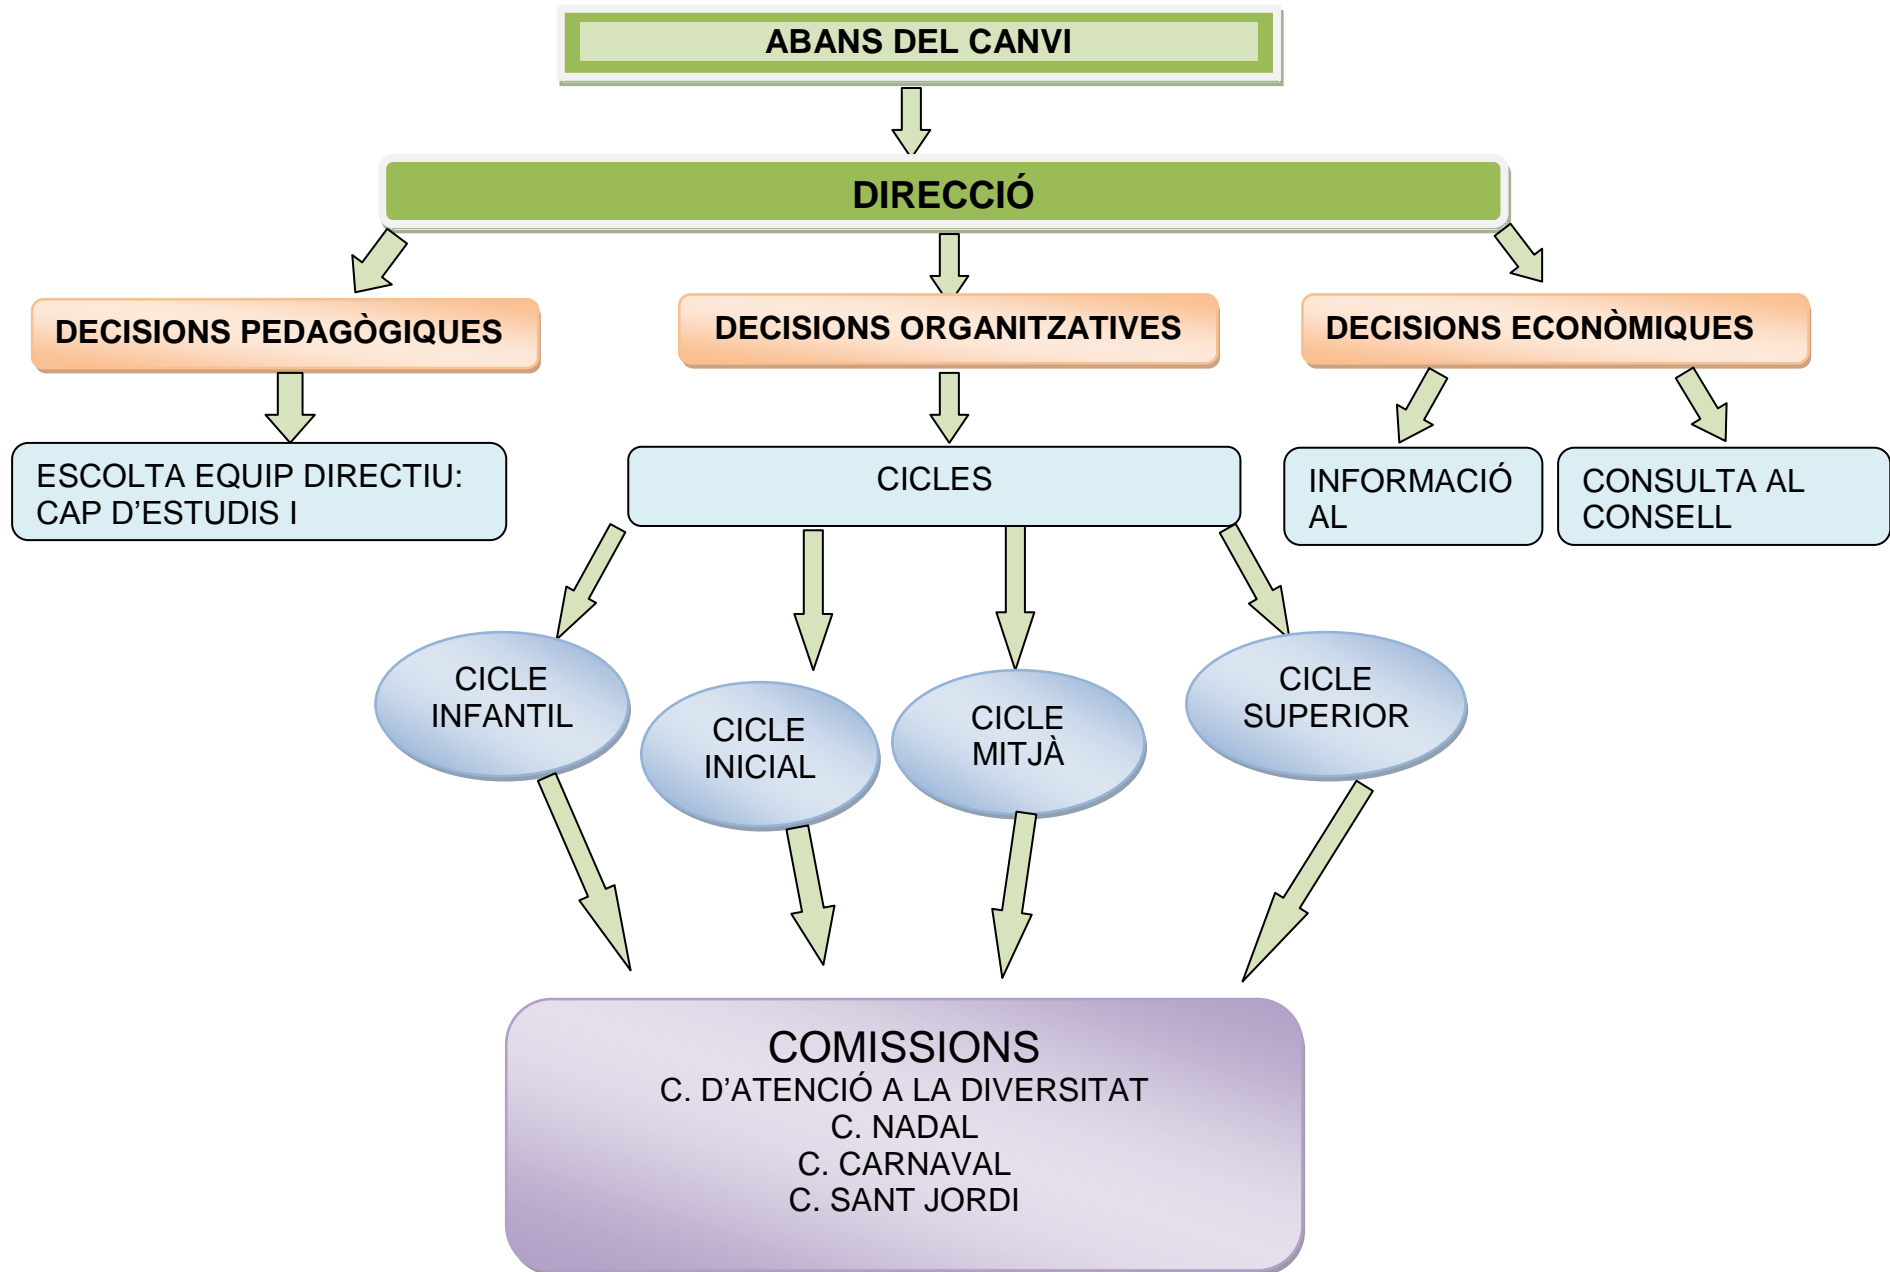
ABANS DEL CANVI

DIRECCIÓ

DECISIONS PEDAGÒGIQUES

DECISIONS ORGANITZATIVES

DECISIONS ECONÒMIQUES

ESCOLTA EQUIP DIRECTIU: CAP D'ESTUDIS I

CICLES

INFORMACIÓ AL

CONSULTA AL CONSELL

CICLE INFANTIL

CICLE INICIAL

CICLE MITJÀ

CICLE SUPERIOR

COMISSIONS
C. D'ATENCIÓ A LA DIVERSITAT
C. NADAL
C. CARNAVAL
C. SANT JORDI